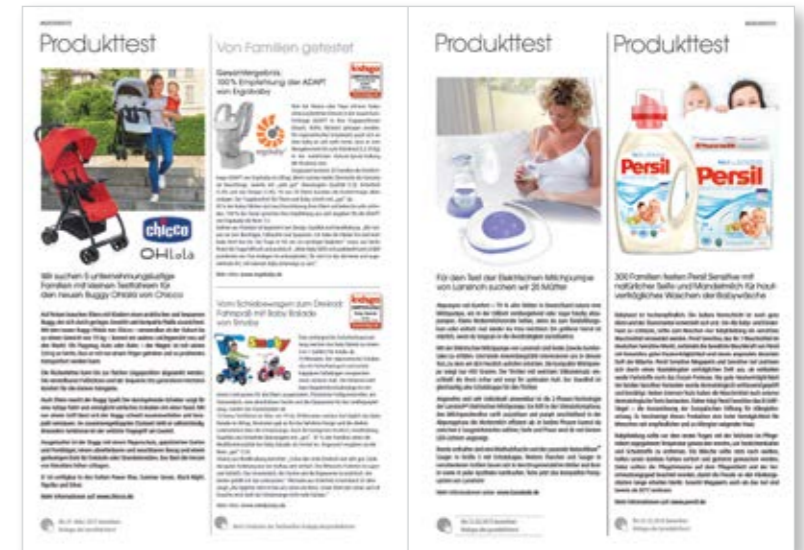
Produkttest

chicco

OHLala

Wir suchen 5 unternehmungslustige Familien mit kleinen Testfahrern für den neuen Buggy Ohlala von Chicco

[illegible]

Von Familien getestet

Gesamtergebnis: 100% Empfehlung der ADAPT von Ergobaby

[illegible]

Vom Schiebewagen zum Dreirad: Fahrspaß mit Baby Balade von Smoby

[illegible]

Produkttest

Für den Test der Elektrischen Milchpumpe von Lansinoh suchen wir 25 Mütter

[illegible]

Produkttest

Persil

Persil

300 Familien testen Persil Sensitive mit natürlicher Seife und Mandelmilch für hautverträgliches Waschen der Babywäsche

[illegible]